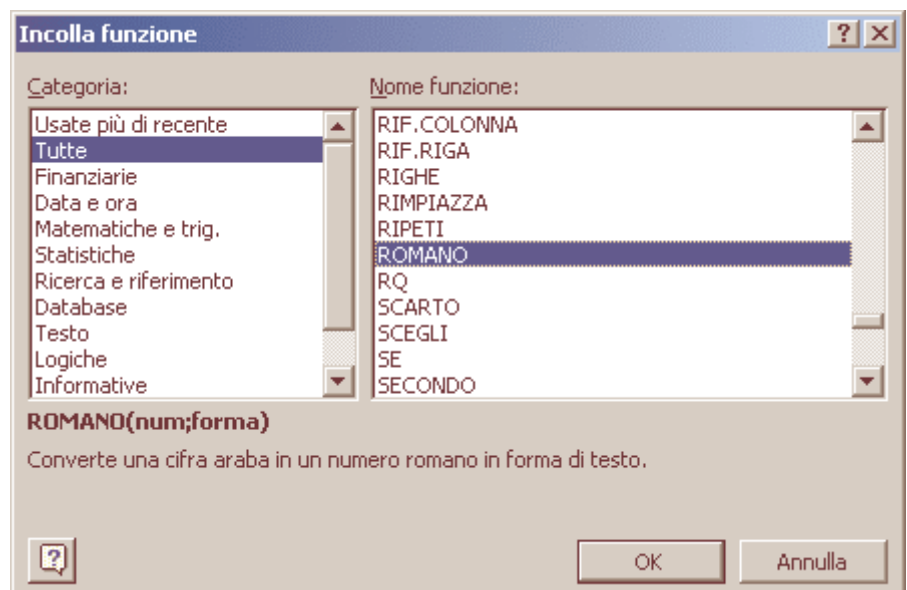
Incolla funzione

? X

Categoria:

Usate più di recente
Tutte
Finanziarie
Data e ora
Matematiche e trig.
Statistiche
Ricerca e riferimento
Database
Testo
Logiche
Informative

Nome funzione:

RIF.COLONNA
RIF.RIGA
RIGHE
RIMPIAZZA
RIPETI
ROMANO
RQ
SCARTO
SCEGLI
SE
SECONDO

ROMANO(num;forma)

Converte una cifra araba in un numero romano in forma di testo.

OK

Annulla